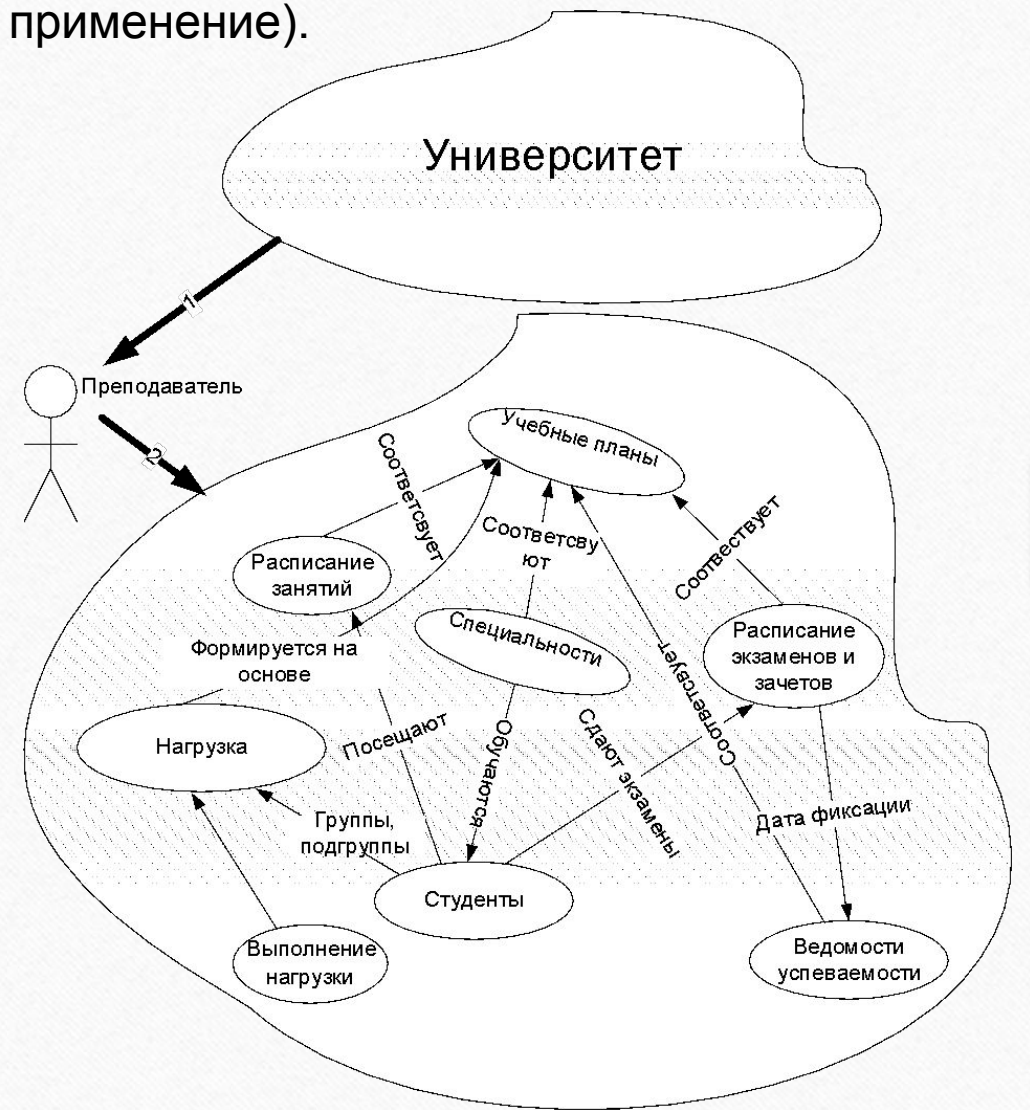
применение).

Университет

1

Преподаватель

2

Учебные планы

Соответсвует

Соответсву ют

Соотвествует

Расписание занятий

Формируется на основе

Специальности

Соответсвует

Расписание экзаменов и зачетов

Нагрузка

Посещают

Обучаются

Сдают экзамены

Группы, подгруппы

Дата фиксации

Студенты

Выполнение нагрузки

Ведомости успеваемости